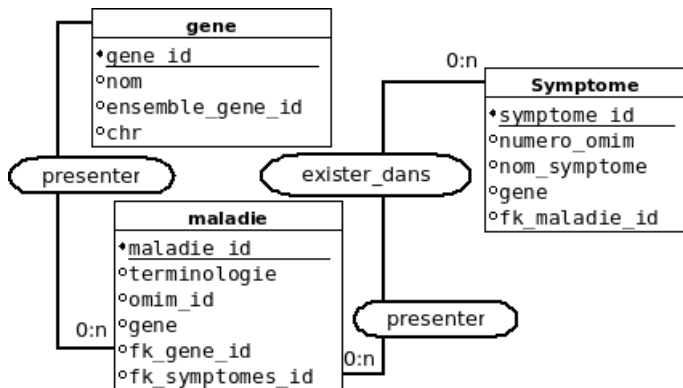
gene

♦gene_id
∘nom
∘ensemble_gene_id
∘chr

0:n

Symptome

♦symptome_id
∘numero_omim
∘nom_symptome
∘gene
∘fk_maladie_id

presenter

exister_dans

maladie

♦maladie_id
∘terminologie
∘omim_id
∘gene
∘fk_gene_id
∘fk_symptomes_id

0:n

presenter

0:n